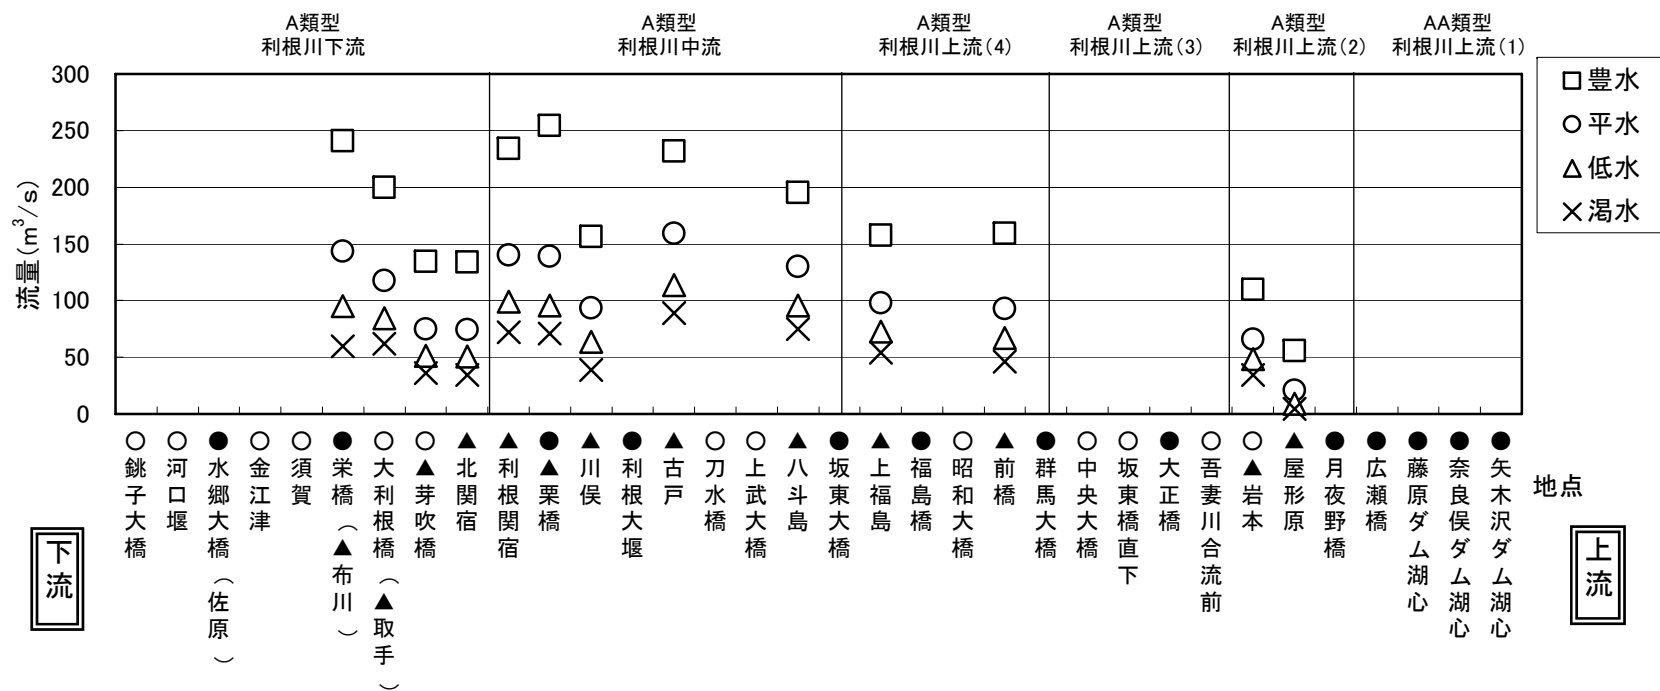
A類型 利根川下流

A類型 利根川中流

A類型 利根川上流(4)

A類型 利根川上流(3)

A類型 利根川上流(2)

AA類型 利根川上流(1)

□豊水
○平水
△低水
×渇水

流量($m^3/s$)

300
250
200
150
100
50
0

○銚子大橋
○河口堰
●水郷大橋(佐原)
○金江津
○須賀
●栄橋(▲布川)
○大利根橋(▲取手)
○▲芽吹橋
▲北関宿
▲利根関宿
●▲栗橋
▲川俣
●利根大堰
▲古戸
○刀水橋
○上武大橋
▲八斗島
●坂東大橋
▲上福島
●福島橋
○昭和大橋
▲前橋
●群馬大橋
○中央大橋
○坂東橋直下
●大正橋
○吾妻川合流前
○▲岩本
▲屋形原
●月夜野橋
●広瀬橋
●藤原ダム湖心
●奈良俣ダム湖心
●矢木沢ダム湖心

地点

下流

上流